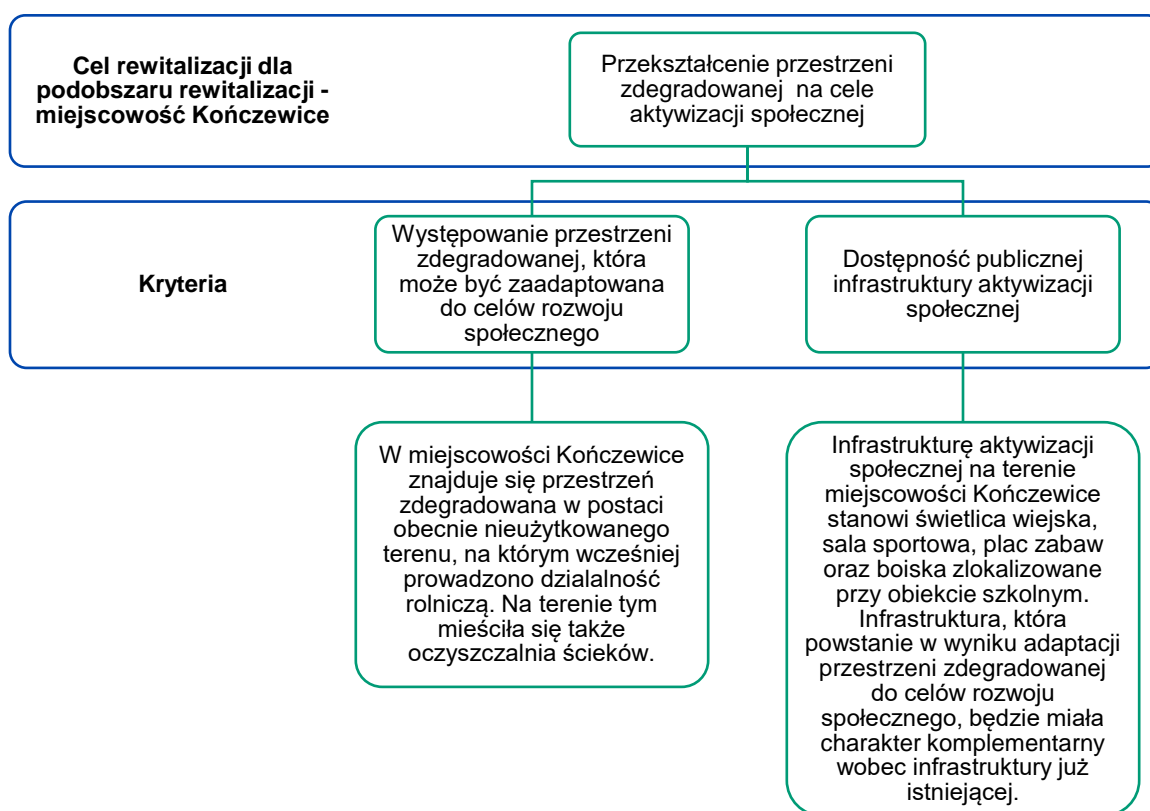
Cel rewitalizacji dla podobszaru rewitalizacji - miejscowość Kończewice

Przekształcenie przestrzeni zdegradowanej na cele aktywizacji społecznej

Kryteria

Występowanie przestrzeni zdegradowanej, która może być zaadaptowana do celów rozwoju społecznego

Dostępność publicznej infrastruktury aktywizacji społecznej

W miejscowości Kończewice znajduje się przestrzeń zdegradowana w postaci obecnie nieużytkowanego terenu, na którym wcześniej prowadzono dzialalność rolniczą. Na terenie tym mieściła się także oczyszczalnia ścieków.

Infrastrukturę aktywizacji społecznej na terenie miejscowości Kończewice stanowi świetlica wiejska, sala sportowa, plac zabaw oraz boiska zlokalizowane przy obiekcie szkolnym. Infrastruktura, która powstanie w wyniku adaptacji przestrzeni zdegradowanej do celów rozwoju społecznego, będzie miała charakter komplementarny wobec infrastruktury już istniejącej.